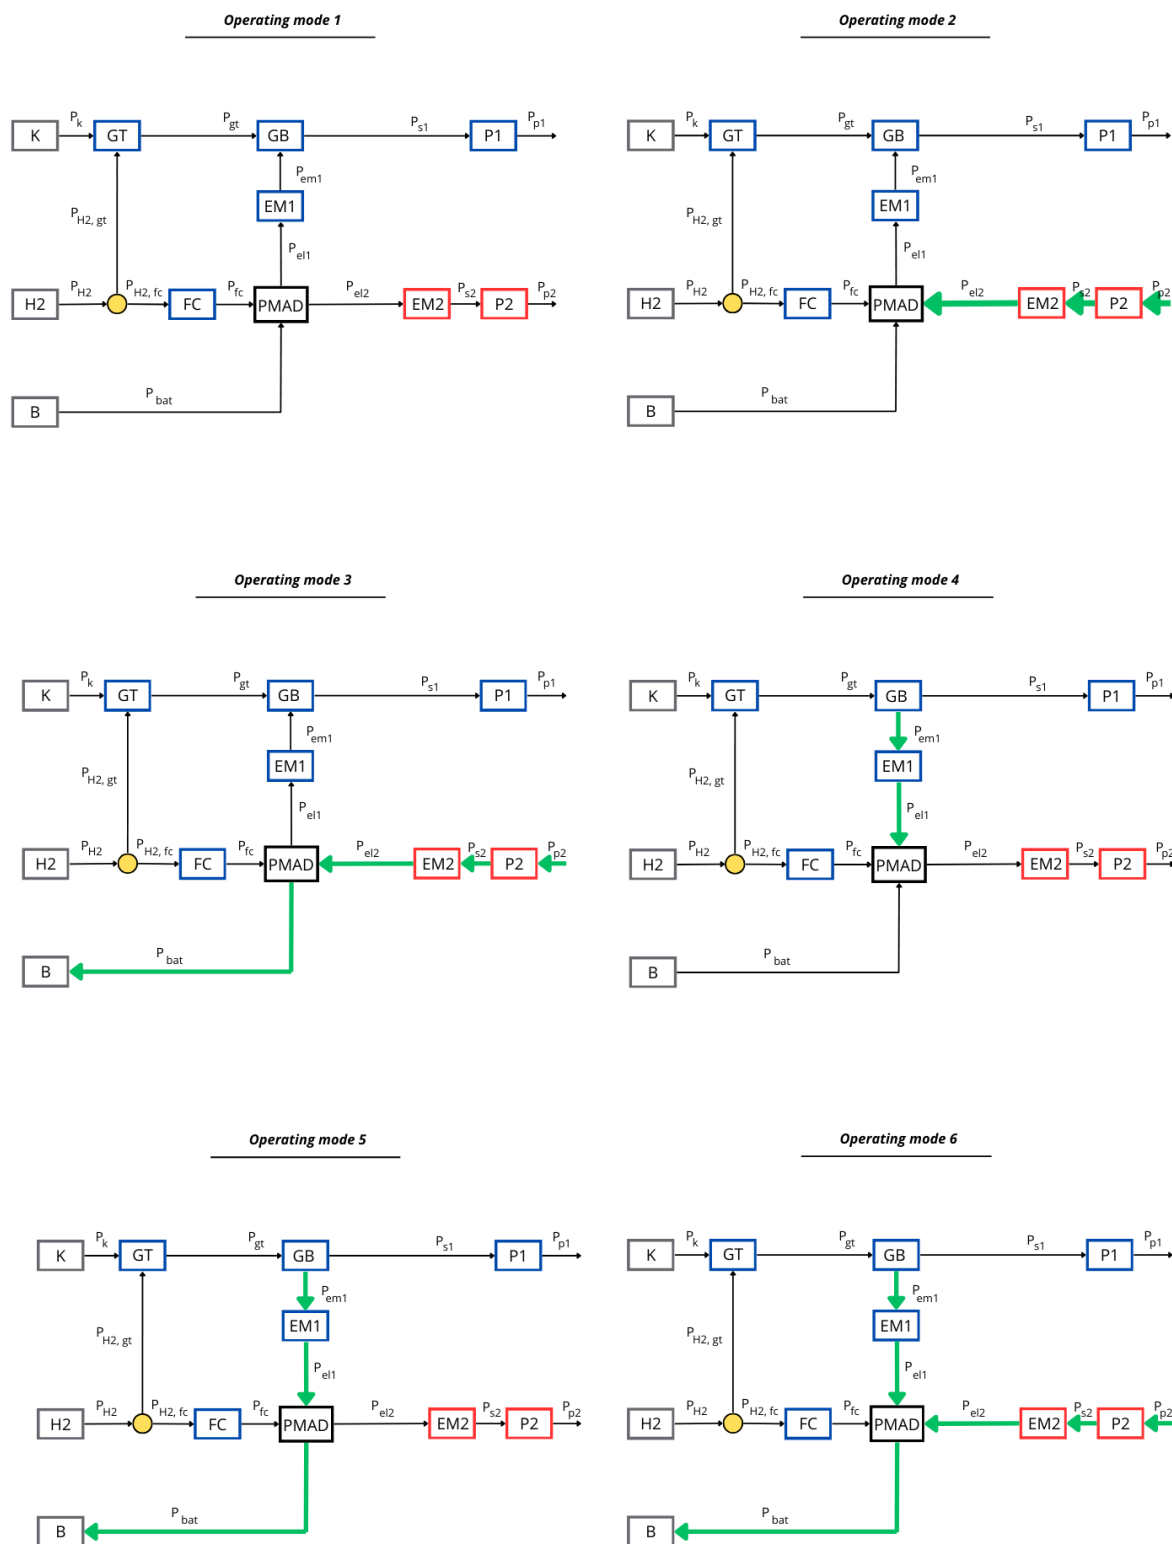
Operating mode 1

K $P_k$ GT $P_{gt}$ GB $P_{s1}$ P1 $P_{p1}$
$P_{em1}$ EM1
$P_{H2, gt}$
$P_{el1}$
H2 $P_{H2}$ $P_{H2, fc}$ FC $P_{fc}$ PMAD $P_{el2}$ EM2 $P_{s2}$ P2 $P_{p2}$
B $P_{bat}$

Operating mode 2

K $P_k$ GT $P_{gt}$ GB $P_{s1}$ P1 $P_{p1}$
$P_{em1}$ EM1
$P_{H2, gt}$
$P_{el1}$
H2 $P_{H2}$ $P_{H2, fc}$ FC $P_{fc}$ PMAD $P_{el2}$ EM2 $P_{s2}$ P2 $P_{p2}$
B $P_{bat}$

Operating mode 3

K $P_k$ GT $P_{gt}$ GB $P_{s1}$ P1 $P_{p1}$
$P_{em1}$ EM1
$P_{H2, gt}$
$P_{el1}$
H2 $P_{H2}$ $P_{H2, fc}$ FC $P_{fc}$ PMAD $P_{el2}$ EM2 $P_{s2}$ P2 $P_{p2}$
B $P_{bat}$

Operating mode 4

K $P_k$ GT $P_{gt}$ GB $P_{s1}$ P1 $P_{p1}$
$P_{em1}$ EM1
$P_{H2, gt}$
$P_{el1}$
H2 $P_{H2}$ $P_{H2, fc}$ FC $P_{fc}$ PMAD $P_{el2}$ EM2 $P_{s2}$ P2 $P_{p2}$
B $P_{bat}$

Operating mode 5

K $P_k$ GT $P_{gt}$ GB $P_{s1}$ P1 $P_{p1}$
$P_{em1}$ EM1
$P_{H2, gt}$
$P_{el1}$
H2 $P_{H2}$ $P_{H2, fc}$ FC $P_{fc}$ PMAD $P_{el2}$ EM2 $P_{s2}$ P2 $P_{p2}$
B $P_{bat}$

Operating mode 6

K $P_k$ GT $P_{gt}$ GB $P_{s1}$ P1 $P_{p1}$
$P_{em1}$ EM1
$P_{H2, gt}$
$P_{el1}$
H2 $P_{H2}$ $P_{H2, fc}$ FC $P_{fc}$ PMAD $P_{el2}$ EM2 $P_{s2}$ P2 $P_{p2}$
B $P_{bat}$